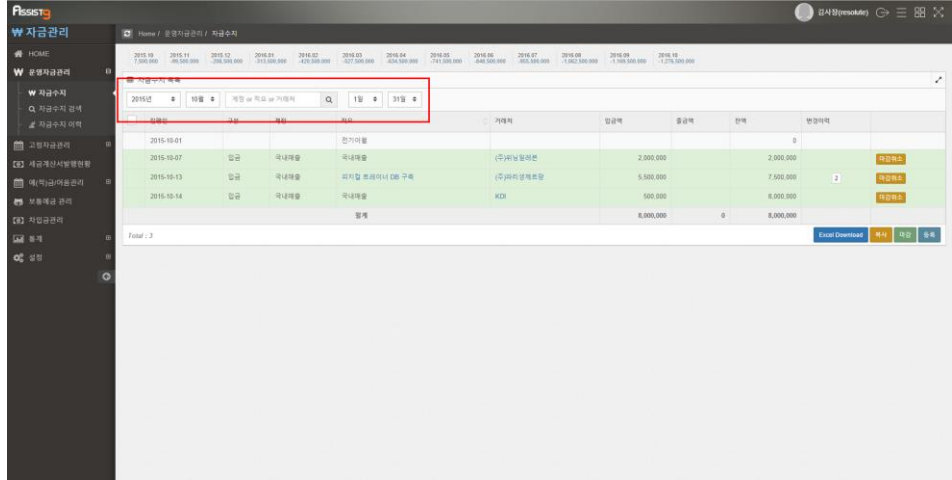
ASSIST

김사장(resolute)

₩ 자금관리

HOME
₩ 운영자금관리
₩ 자금수지
자금수지 검색
자금수지 이력
고정자금관리
세금계산서발행현황
예(적)금/대출관리
보통예금 관리
차입금관리
통계
설정

Home / 운영자금관리 / 자금수지

| 2015.10 | 2015.11 | 2015.12 | 2016.01 | 2016.02 | 2016.03 | 2016.04 | 2016.05 | 2016.06 | 2016.07 | 2016.08 | 2016.09 | 2016.10 |
|---|---|---|---|---|---|---|---|---|---|---|---|---|
| 7,500,000 | -99,500,000 | -206,500,000 | -313,500,000 | -420,500,000 | -527,500,000 | -634,500,000 | -741,500,000 | -848,500,000 | -955,500,000 | -1,062,500,000 | -1,169,500,000 | -1,276,500,000 |

자금수지 목록

2015년 10월 계정 or 적요 or 거래처 1일 31일

| | 일매일 | 구분 | 계정 | 적요 | 거래처 | 입금액 | 출금액 | 잔액 | 변경이력 | |
|---|---|---|---|---|---|---|---|---|---|---|
| | 2015-10-01 | | | 전기이월 | | | | 0 | | |
| | 2015-10-07 | 입금 | 국내매출 | 국내매출 | (주)리딩원퍼폰 | 2,000,000 | | 2,000,000 | | 마감취소 |
| | 2015-10-13 | 입금 | 국내매출 | 위치컵 트레이너 DB 구축 | (주)파리경제포탕 | 5,500,000 | | 7,500,000 | 2 | 마감취소 |
| | 2015-10-14 | 입금 | 국내매출 | 국내매출 | KOI | 500,000 | | 8,000,000 | | 마감취소 |
| | | | | 합계 | | 8,000,000 | 0 | 8,000,000 | | |

Total : 3

Excel Download 복사 마감 등록